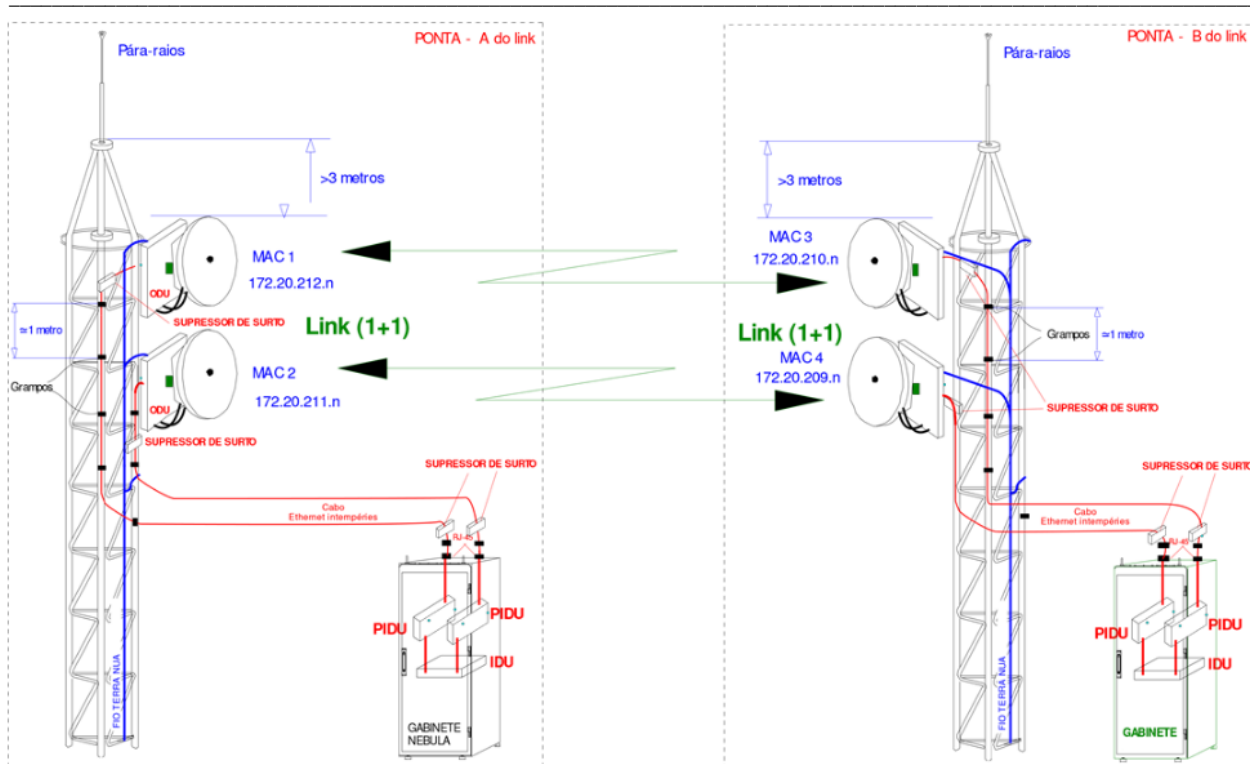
Pára-raios

PONTA - A do link

>3 metros

MAC 1
172.20.212.n

ODU

SUPRESSOR DE SURTO

≈1 metro

Link (1+1)

MAC 2
172.20.211.n

Grampos

ODU

SUPRESSOR DE SURTO

SUPRESSOR DE SURTO

Cabo
Ethernet intempéries

RJ-45

PIDU

PIDU

IDU

FIO TERRA NUA

GABINETE
NEBULA

Pára-raios

PONTA - B do link

>3 metros

MAC 3
172.20.210.n

Link (1+1)

MAC 4
172.20.209.n

Grampos

≈1 metro

SUPRESSOR DE SURTO

SUPRESSOR DE SURTO

Cabo
Ethernet intempéries

RJ-45

PIDU

PIDU

IDU

FIO TERRA NUA

GABINETE